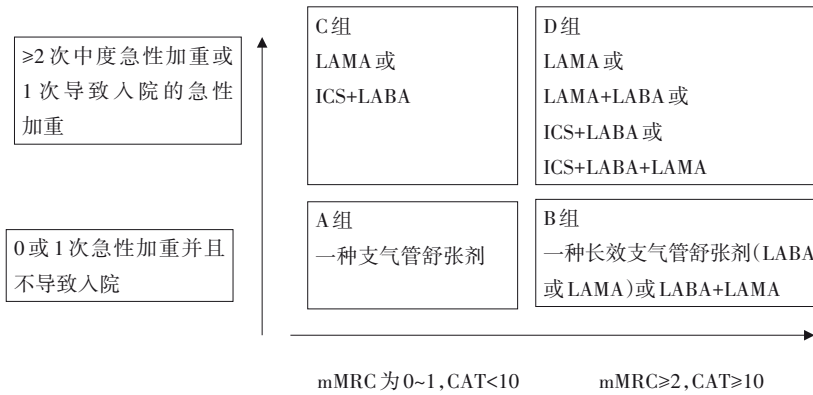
≥2 次中度急性加重或 1 次导致入院的急性加重

0 或 1 次急性加重并且不导致入院

C 组
LAMA 或
ICS+LABA

D 组
LAMA 或
LAMA+LABA 或
ICS+LABA 或
ICS+LABA+LAMA

A 组
一种支气管舒张剂

B 组
一种长效支气管舒张剂（LABA 或 LAMA）或 LABA+LAMA

mMRC 为 0~1，CAT<10

mMRC≥2，CAT≥10